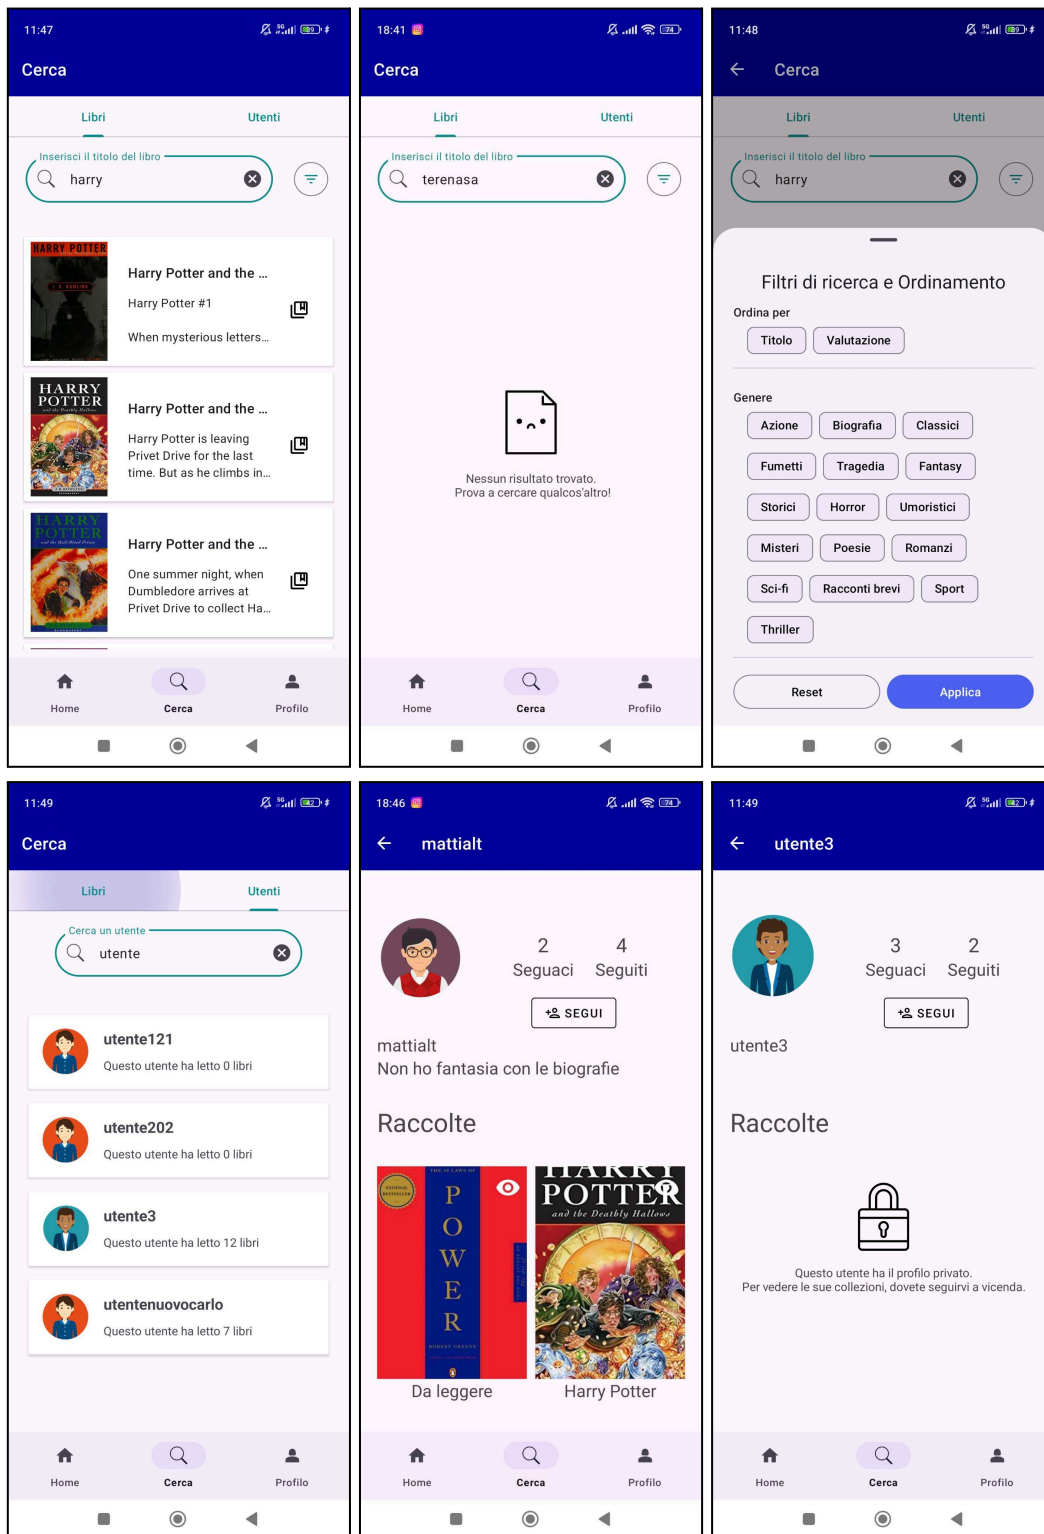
11:47

Cerca

Libri Utenti

Inserisci il titolo del libro
harry

HARRY POTTER
J. K. ROWLING
Harry Potter and the ...
Harry Potter #1
When mysterious letters...

HARRY POTTER
Harry Potter and the ...
Harry Potter is leaving Privet Drive for the last time. But as he climbs in...

HARRY POTTER
Harry Potter and the ...
One summer night, when Dumbledore arrives at Privet Drive to collect Ha...

Home Cerca Profilo

18:41

Cerca

Libri Utenti

Inserisci il titolo del libro
terenasa

Nessun risultato trovato.
Prova a cercare qualcos'altro!

Home Cerca Profilo

11:48

Cerca

Libri Utenti

Inserisci il titolo del libro
harry

Filtri di ricerca e Ordinamento

Ordina per
Titolo Valutazione

Genere
Azione Biografia Classici
Fumetti Tragedia Fantasy
Storici Horror Umoristici
Misteri Poesie Romanzi
Sci-fi Racconti brevi Sport
Thriller

Reset Applica

11:49

Cerca

Libri Utenti

Cerca un utente
utente

utente121
Questo utente ha letto 0 libri

utente202
Questo utente ha letto 0 libri

utente3
Questo utente ha letto 12 libri

utentenuovocarlo
Questo utente ha letto 7 libri

Home Cerca Profilo

18:46

mattialt

2 Seguaci 4 Seguiti
SEGUI

mattialt
Non ho fantasia con le biografie

Raccolte

POWER
HARRY POTTER and the Deathly Hallows
Da leggere Harry Potter

Home Cerca Profilo

11:49

utente3

3 Seguaci 2 Seguiti
SEGUI

utente3

Raccolte

Questo utente ha il profilo privato.
Per vedere le sue collezioni, dovete seguirvi a vicenda.

Home Cerca Profilo